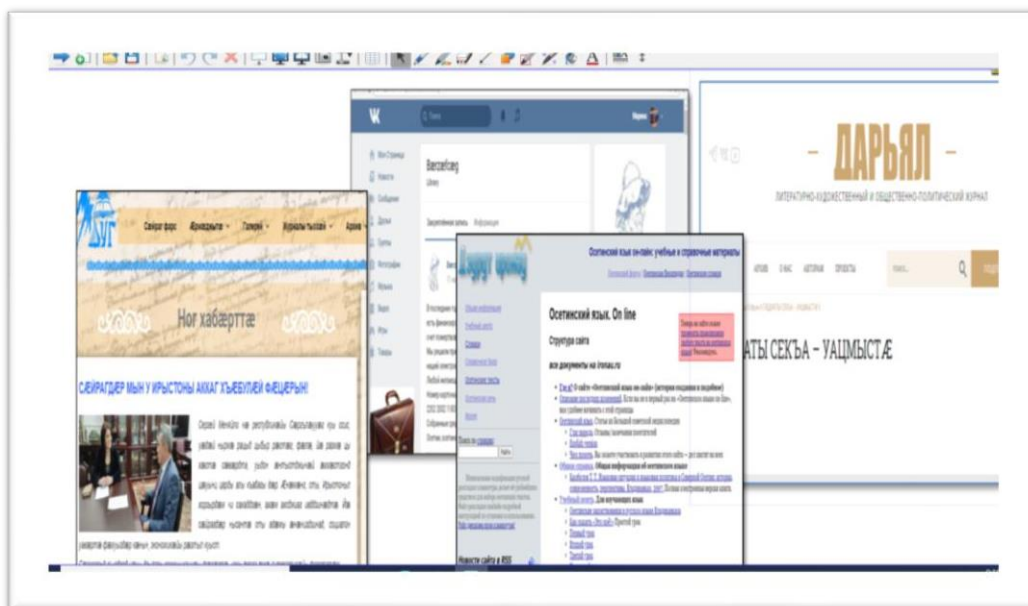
ДАРЬЯЛ

ЛИТЕРАТУРНО-ХУДОЖЕСТВЕННЫЙ И ОБЩЕСТВЕННО-ПОЛИТИЧЕСКИЙ ЖУРНАЛ

АТЫ СЕКЪА – УАЦМЫСТÆ

Бесæтæ

Ног хабæрттæ

СÆЙРАГДЕР МЫН У ИРЫСТОНЫ АККАГ ХЪÆБУЛÆЙ ФÆЦÆРЫН!

Осетинский язык он-лайн: учебные и справочные материалы

Осетинский язык. On line

Структура сайта

все документы на ironau.ru

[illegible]

Новости сайта в RSS